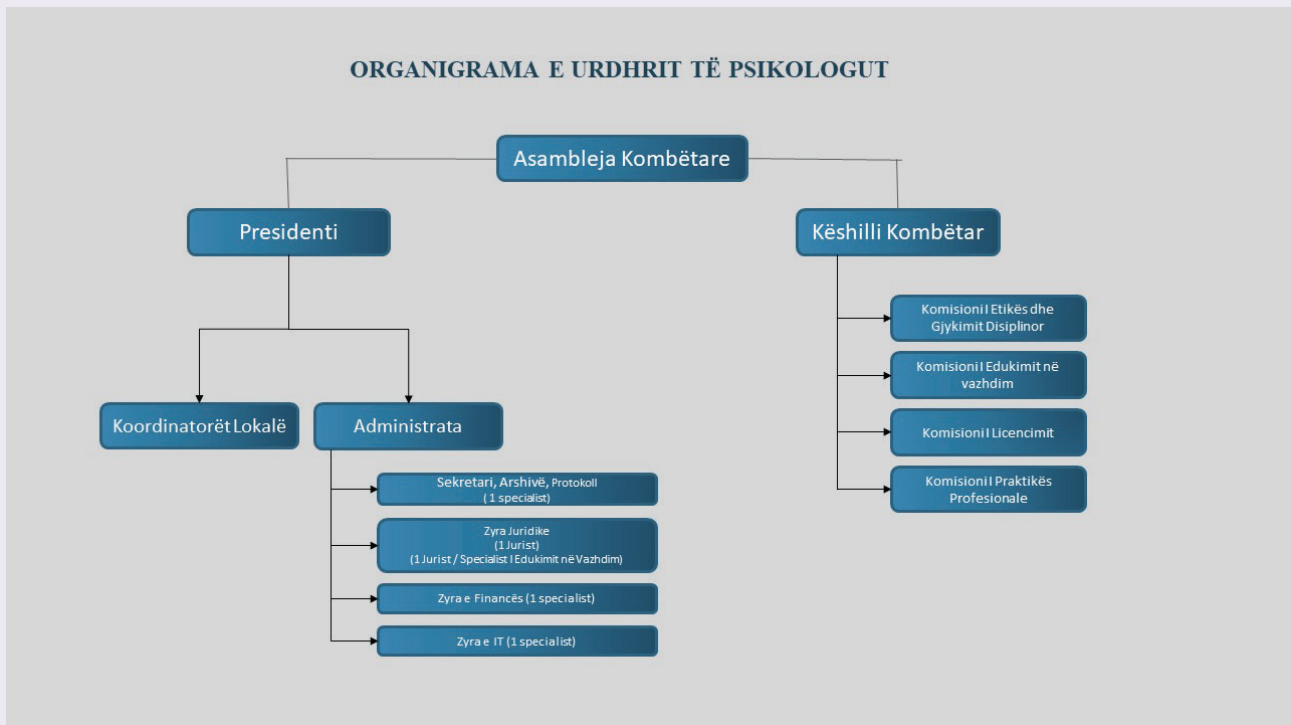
ORGANIGRAMA E URDHRIT TË PSIKOLOGUT

Asambleja Kombëtare

Presidenti

Këshilli Kombëtar

Koordinatorët Lokalë

Administrata

Sekretari, Arshivë, Protokoll
( 1 specialist)

Zyra Juridike
(1 Jurist)
(1 Jurist / Specialist I Edukimit në Vazhdim)

Zyra e Financës (1 specialist)

Zyra e IT (1 specialist)

Komisioni I Etikës dhe Gjykimit Disiplinor

Komisioni I Edukimit në vazhdim

Komisioni I Licencimit

Komisioni I Praktikës Profesionale